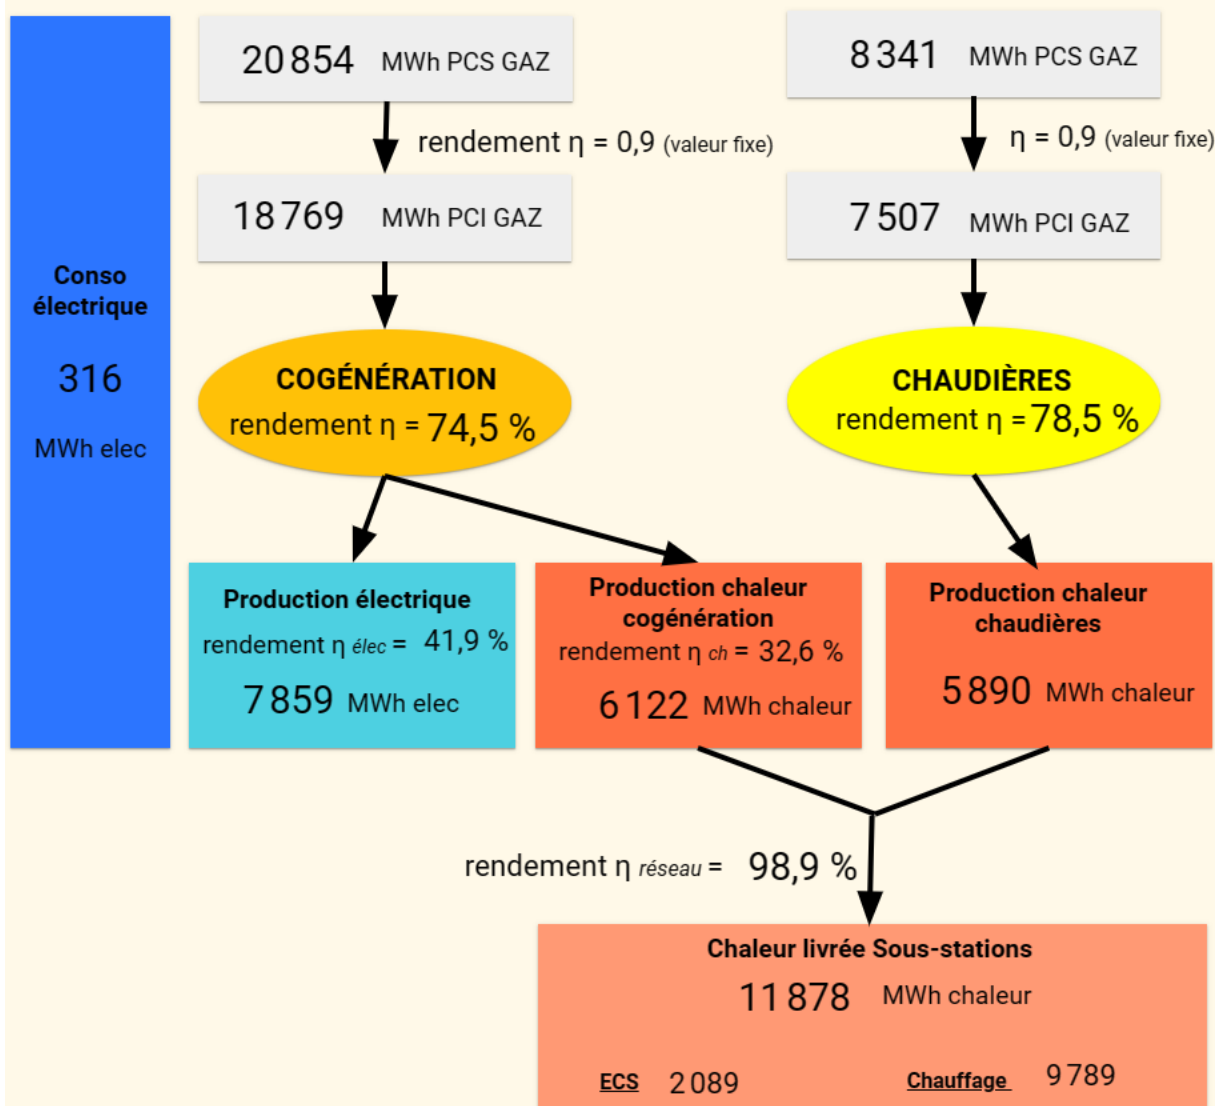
Conso électrique

316

MWh elec

20 854 MWh PCS GAZ

rendement η = 0,9 (valeur fixe)

18 769 MWh PCI GAZ

COGÉNÉRATION
rendement η = 74,5 %

8 341 MWh PCS GAZ

η = 0,9 (valeur fixe)

7 507 MWh PCI GAZ

CHAUDIÈRES
rendement η = 78,5 %

Production électrique
rendement η $_{élec}$ = 41,9 %
7 859 MWh elec

Production chaleur cogénération
rendement η $_{ch}$ = 32,6 %
6 122 MWh chaleur

Production chaleur chaudières
5 890 MWh chaleur

rendement η $_{réseau}$ = 98,9 %

Chaleur livrée Sous-stations
11 878 MWh chaleur

ECS 2 089

Chauffage 9 789